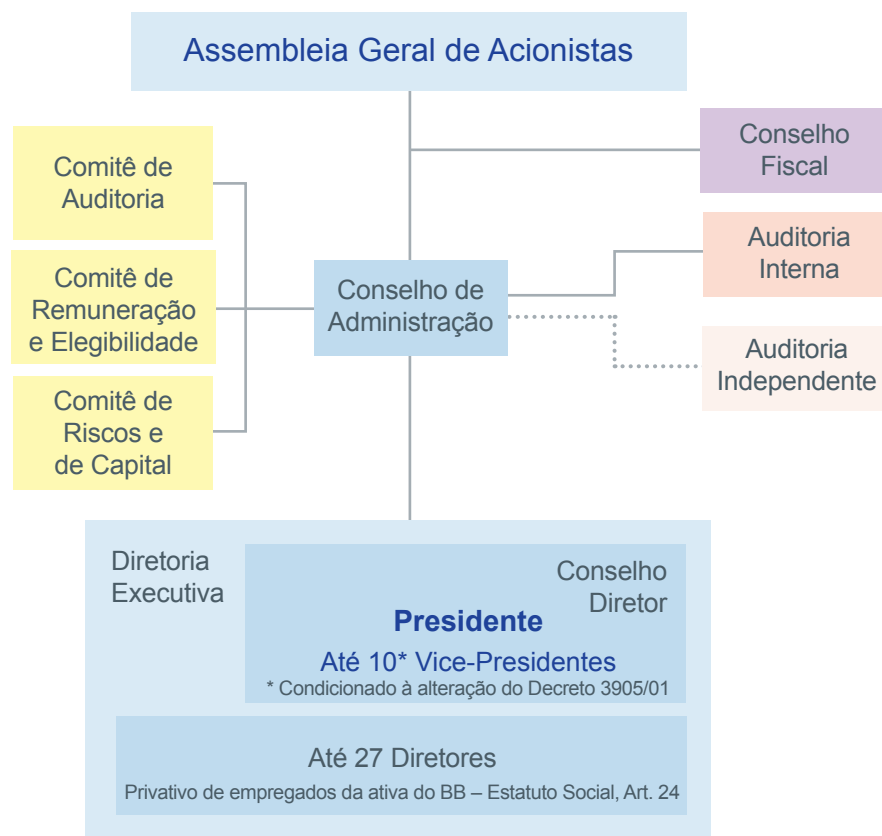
Assembleia Geral de Acionistas

Comitê de Auditoria

Comitê de Remuneração e Elegibilidade

Comitê de Riscos e de Capital

Conselho de Administração

Conselho Fiscal

Auditoria Interna

Auditoria Independente

Diretoria Executiva

Conselho Diretor

Presidente

Até 10* Vice-Presidentes

* Condicionado à alteração do Decreto 3905/01

Até 27 Diretores

Privativo de empregados da ativa do BB – Estatuto Social, Art. 24